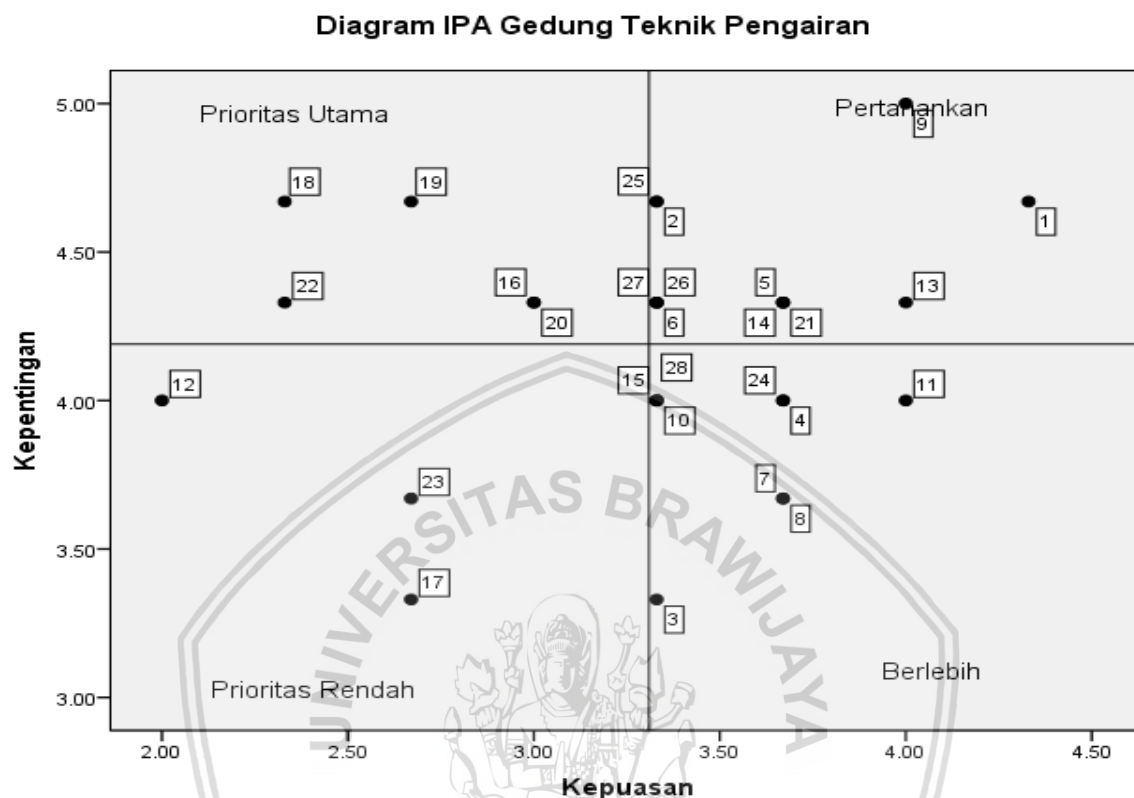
Diagram IPA Gedung Teknik Pengairan

Prioritas Utama

Pertahankan

Prioritas Rendah

Berlebih

18
19
25
2
1
9
22
16
20
27
26
6
5
14
21
13
12
15
28
10
24
4
11
23
7
8
17
3

5.00
4.50
4.00
3.50
3.00

Kepentingan

2.00
2.50
3.00
3.50
4.00
4.50

Kepuasan

UNIVERSITAS BRAWIJAYA